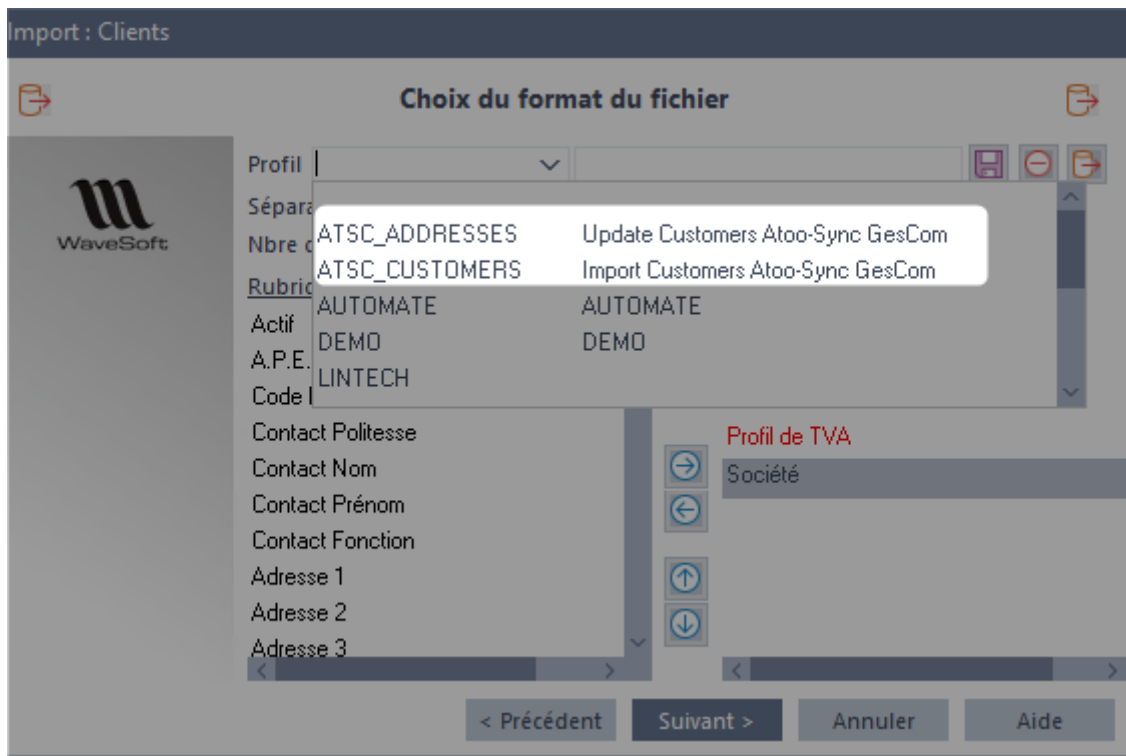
Import : Clients

Choix du format du fichier

WaveSoft

Profil

Sépara

Nbre d

Rubriq

| ATSC_ADDRESSES | Update Customers Atoo-Sync GesCom |
|---|---|
| ATSC_CUSTOMERS | Import Customers Atoo-Sync GesCom |
| AUTOMATE | AUTOMATE |
| DEMO | DEMO |
| LINTECH | |

Actif
A.P.E.
Code l
Contact Politesse
Contact Nom
Contact Prénom
Contact Fonction
Adresse 1
Adresse 2
Adresse 3

Profil de TVA
Société

< Précédent
Suivant >
Annuler
Aide